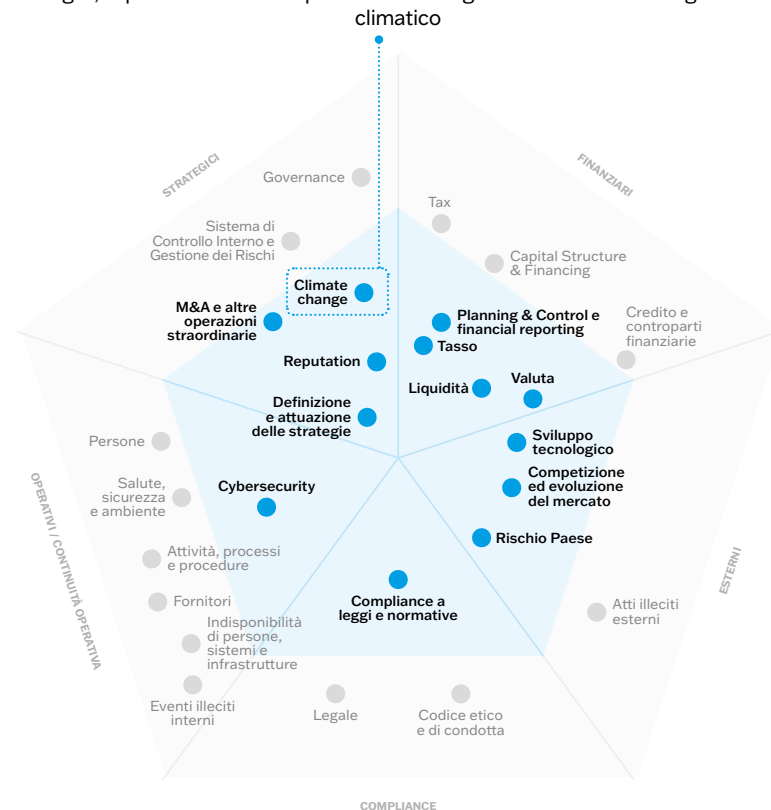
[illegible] climatico

STRATEGICI

FINANZIARI

Governance

Sistema di Controllo Interno e Gestione dei Rischi

Tax

Capital Structure & Financing

Climate change

M&A e altre operazioni straordinarie

Planning & Control e financial reporting

Tasso

Credito e controparti finanziarie

Reputation

Liquidità

Valuta

Definizione e attuazione delle strategie

Persone

Sviluppo tecnologico

Competizione ed evoluzione del mercato

Salute, sicurezza e ambiente

Cybersecurity

OPERATIVI / CONTINUITÀ OPERATIVA

Rischio Paese

Attività, processi e procedure

ESTERNI

Compliance a leggi e normative

Fornitori

Atti illeciti esterni

Indisponibilità di persone, sistemi e infrastrutture

Eventi illeciti interni

Legale

Codice etico e di condotta

COMPLIANCE